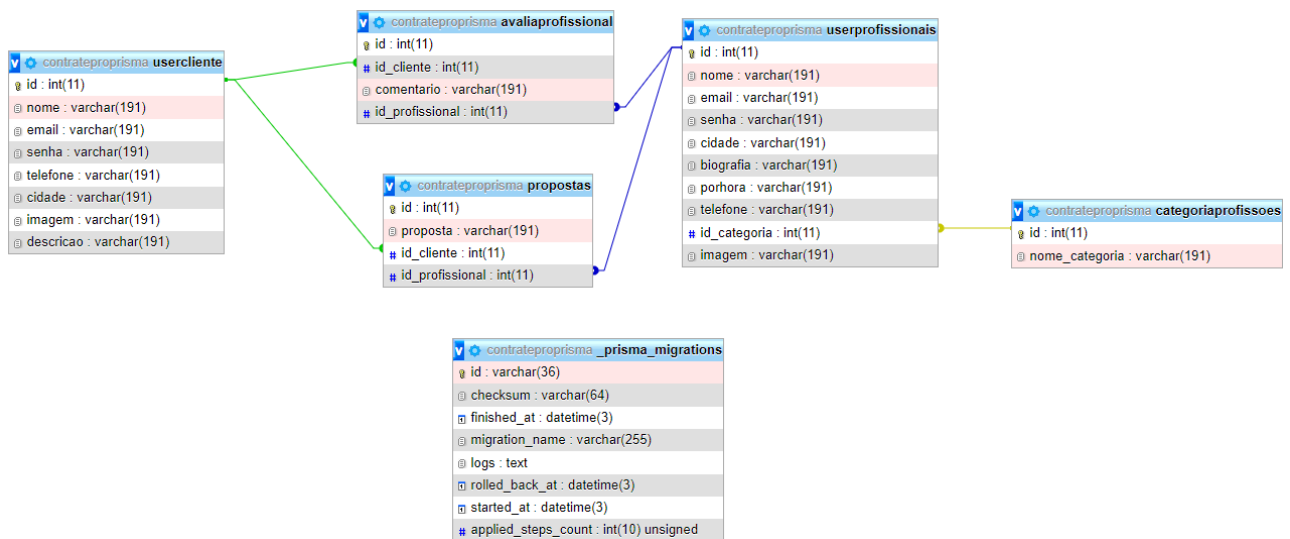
contrateproprisma usercliente
id : int(11)
nome : varchar(191)
email : varchar(191)
senha : varchar(191)
telefone : varchar(191)
cidade : varchar(191)
imagem : varchar(191)
descricao : varchar(191)

contrateproprisma avaliaprofissional
id : int(11)
id_cliente : int(11)
comentario : varchar(191)
id_profissional : int(11)

contrateproprisma propostas
id : int(11)
proposta : varchar(191)
id_cliente : int(11)
id_profissional : int(11)

contrateproprisma userprofissionais
id : int(11)
nome : varchar(191)
email : varchar(191)
senha : varchar(191)
cidade : varchar(191)
biografia : varchar(191)
porhora : varchar(191)
telefone : varchar(191)
id_categoria : int(11)
imagem : varchar(191)

contrateproprisma categoriaprofissoes
id : int(11)
nome_categoria : varchar(191)

contrateproprisma _prisma_migrations
id : varchar(36)
checksum : varchar(64)
finished_at : datetime(3)
migration_name : varchar(255)
logs : text
rolled_back_at : datetime(3)
started_at : datetime(3)
applied_steps_count : int(10) unsigned